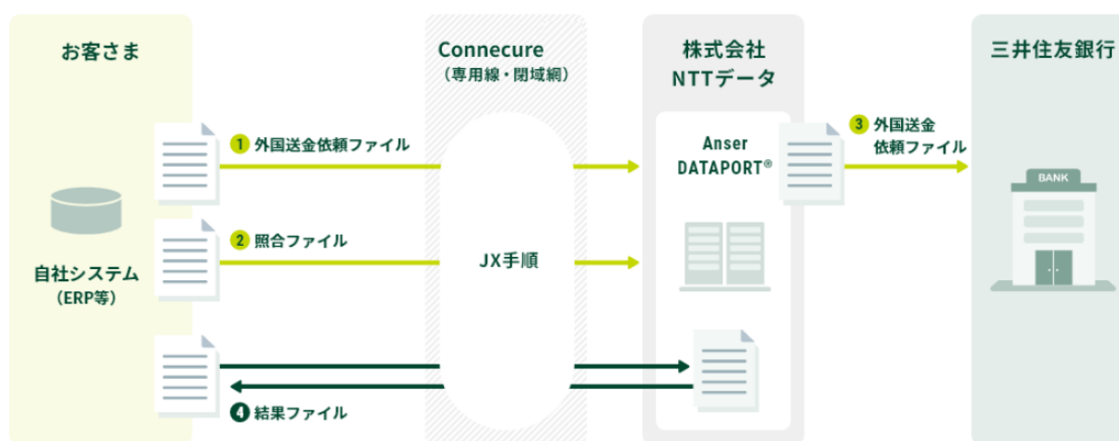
お客さま

自社システム
（ERP等）

1 外国送金依頼ファイル

2 照合ファイル

4 結果ファイル

Connecure
（専用線・閉域網）

JX手順

株式会社
NTTデータ

Anser
DATAPORT®

3 外国送金依頼ファイル

三井住友銀行

BANK